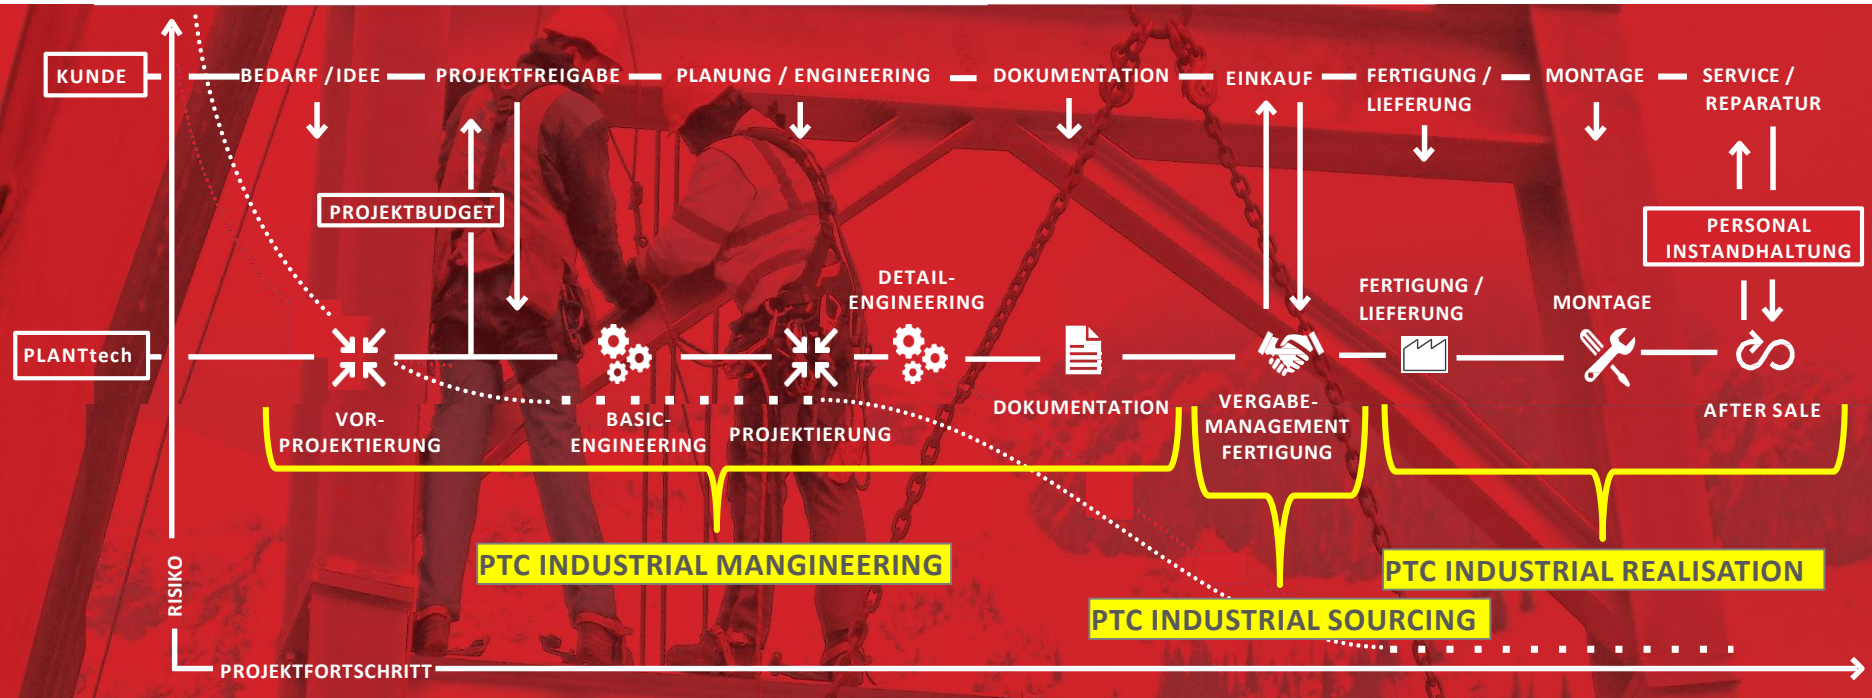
KUNDE

BEDARF / IDEE — PROJEKTFREIGABE — PLANUNG / ENGINEERING — DOKUMENTATION — EINKAUF — FERTIGUNG / LIEFERUNG — MONTAGE — SERVICE / REPARATUR

PROJEKTBUDGET

PERSONAL INSTANDHALTUNG

PLANTtech

DETAIL-ENGINEERING

FERTIGUNG / LIEFERUNG

MONTAGE

VOR-PROJEKTIERUNG

BASIC-ENGINEERING

PROJEKTIERUNG

DOKUMENTATION

VERGABE-MANAGEMENT FERTIGUNG

AFTER SALE

PTC INDUSTRIAL MANGINEERING

PTC INDUSTRIAL REALISATION

PTC INDUSTRIAL SOURCING

RISIKO

PROJEKTFORTSCHRITT